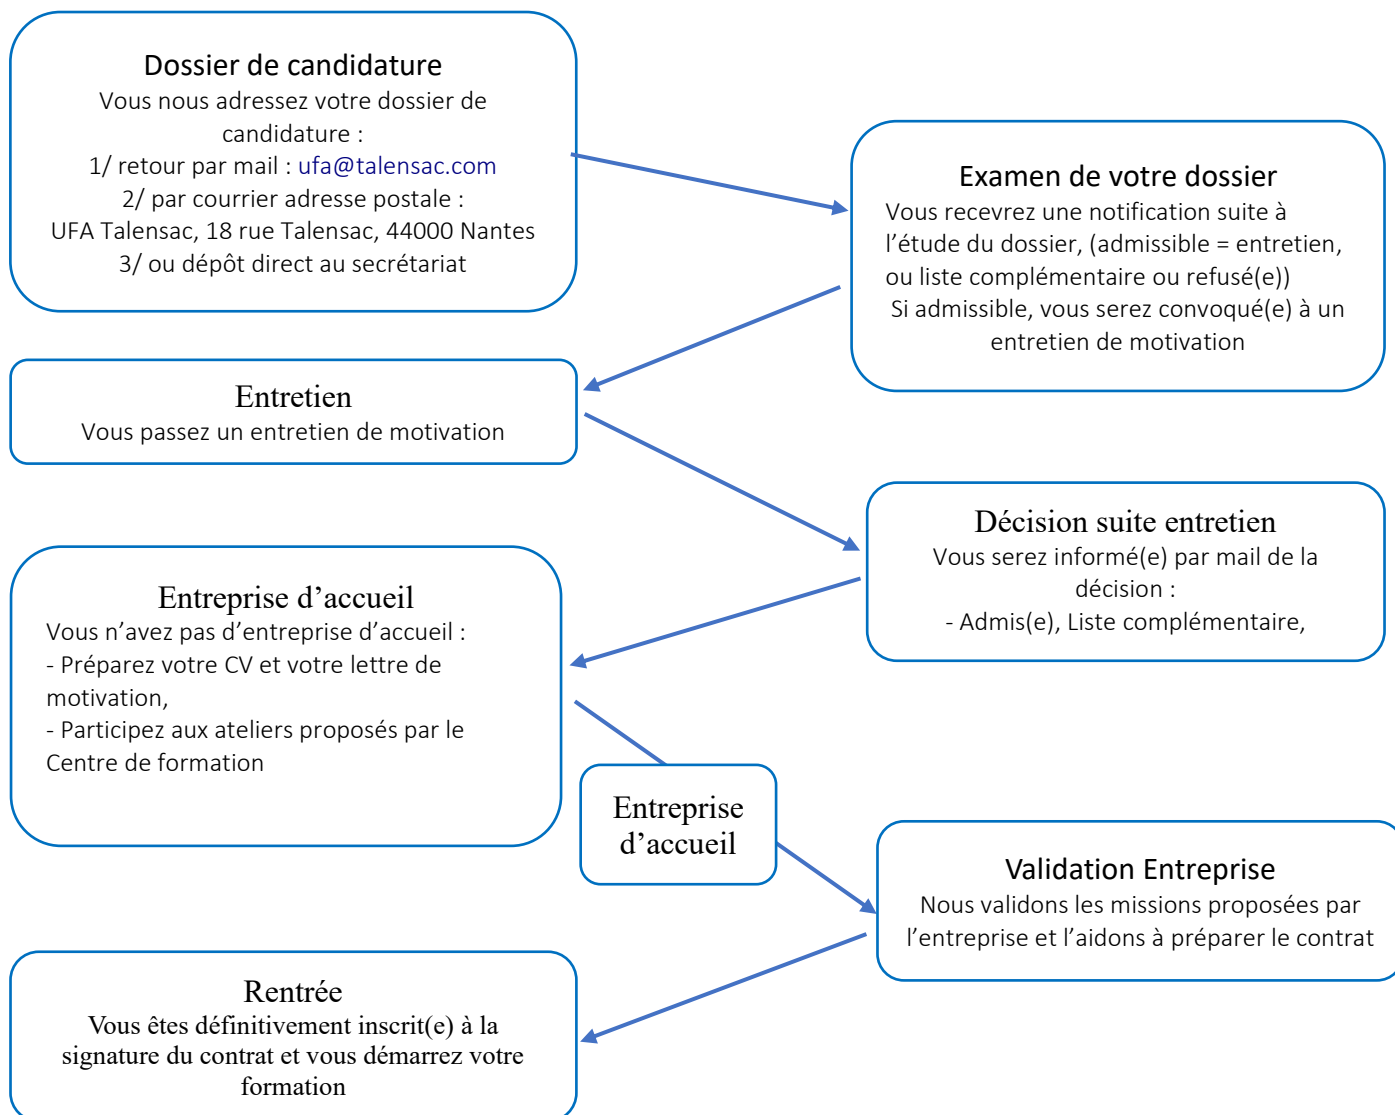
Dossier de candidature
Vous nous adressez votre dossier de candidature :
1/ retour par mail : ufa@talensac.com
2/ par courrier adresse postale :
UFA Talensac, 18 rue Talensac, 44000 Nantes
3/ ou dépôt direct au secrétariat

Examen de votre dossier
Vous recevrez une notification suite à l'étude du dossier, (admissible = entretien, ou liste complémentaire ou refusé(e))
Si admissible, vous serez convoqué(e) à un entretien de motivation

Entretien
Vous passez un entretien de motivation

Décision suite entretien
Vous serez informé(e) par mail de la décision :
- Admis(e), Liste complémentaire,

Entreprise d'accueil
Vous n'avez pas d'entreprise d'accueil :
- Préparez votre CV et votre lettre de motivation,
- Participez aux ateliers proposés par le Centre de formation

Entreprise d'accueil

Validation Entreprise
Nous validons les missions proposées par l'entreprise et l'aidons à préparer le contrat

Rentrée
Vous êtes définitivement inscrit(e) à la signature du contrat et vous démarrez votre formation